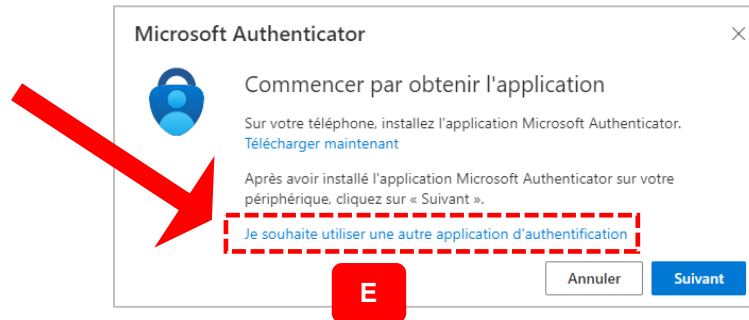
Microsoft Authenticator

Commencer par obtenir l'application

Sur votre téléphone, installez l'application Microsoft Authenticator.
Télécharger maintenant

Après avoir installé l'application Microsoft Authenticator sur votre périphérique, cliquez sur « Suivant ».

Je souhaite utiliser une autre application d'authentification

E

Annuler

Suivant